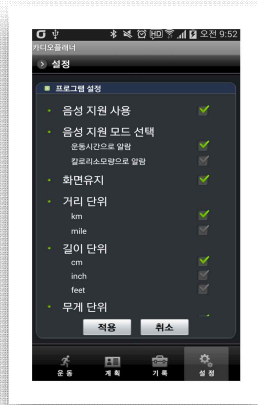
오전 9:52
카디오플래너
설정
프로그램 설정
음성 지원 사용
음성 지원 모드 선택
운동시간으로 알람
칼로리소모량으로 알람
화면유지
거리 단위
km
mile
길이 단위
cm
inch
feet
무게 단위
적용
취소
운 동
계 획
기 록
설 정